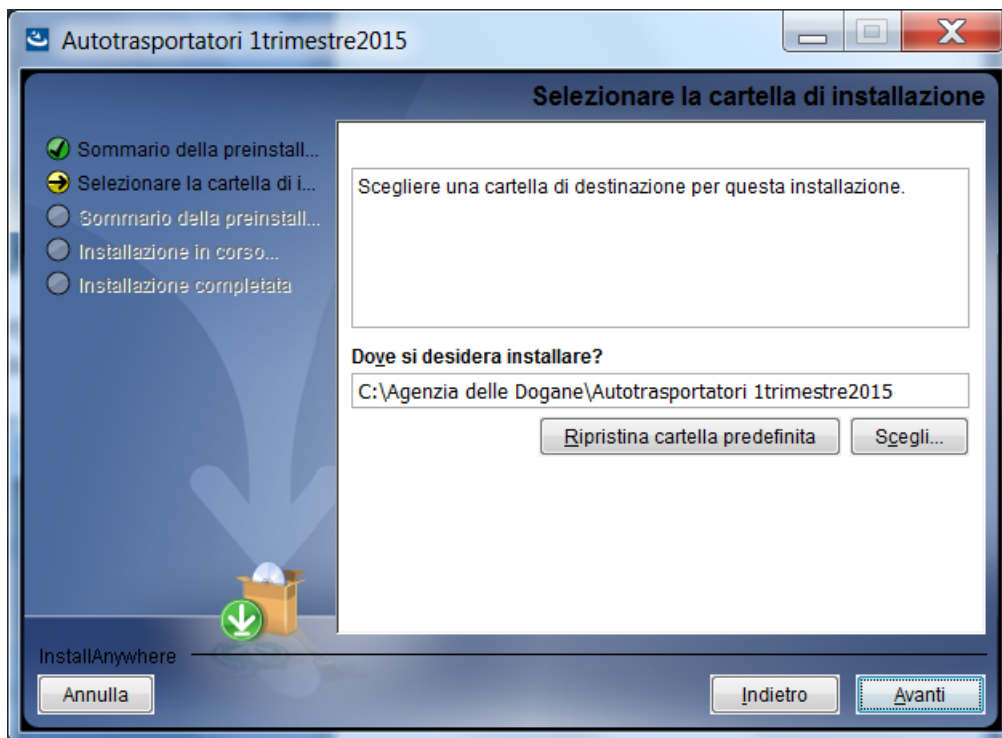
Autotrasportatori 1trimestre2015

Selezionare la cartella di installazione

Sommario della preinstall...
Selezionare la cartella di i...
Sommario della preinstall...
Installazione in corso...
Installazione completata

Scegliere una cartella di destinazione per questa installazione.

Dove si desidera installare?

C:\Agenzia delle Dogane\Autotrasportatori 1trimestre2015

Ripristina cartella predefinita

Scegli...

InstallAnywhere

Annulla

Indietro

Avanti